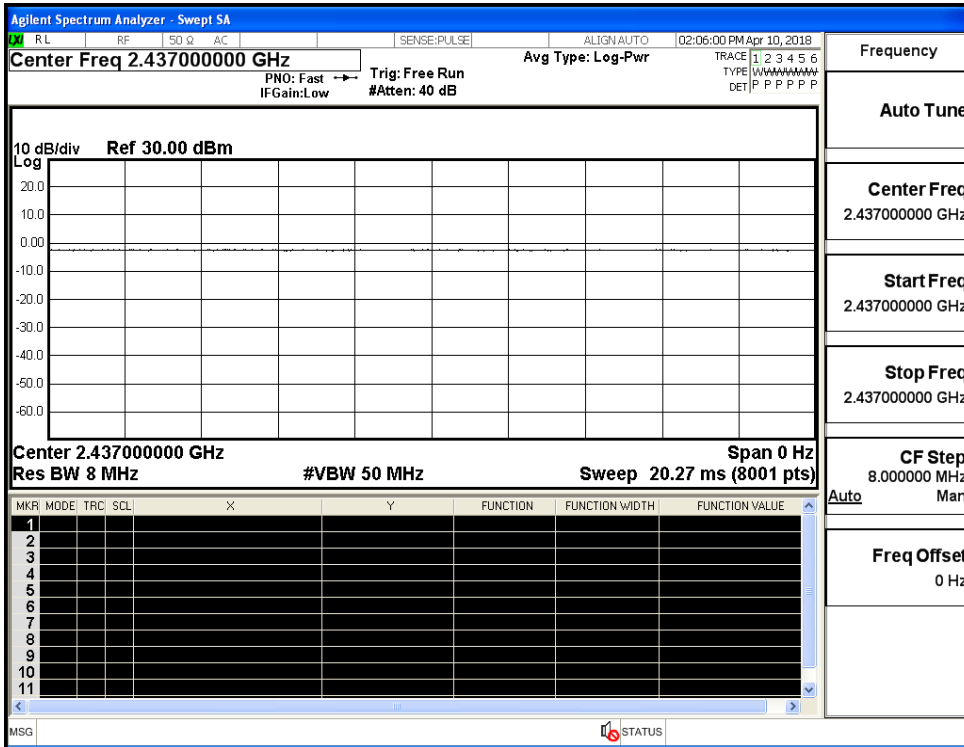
Agilent Spectrum Analyzer - Swept SA

LXI RL | RF | 50 Ω AC | SENSE:PULSE | ALIGN AUTO | 02:06:00 PM Apr 10, 2018

Center Freq 2.437000000 GHz

PNO: Fast
IFGain:Low

Trig: Free Run
#Atten: 40 dB

Avg Type: Log-Pwr

TRACE 1 2 3 4 5 6
TYPE WWWWWW
DET P P P P P P

10 dB/div Ref 30.00 dBm
Log

20.0
10.0
0.00
-10.0
-20.0
-30.0
-40.0
-50.0
-60.0

Center 2.437000000 GHz
Res BW 8 MHz
#VBW 50 MHz
Span 0 Hz
Sweep 20.27 ms (8001 pts)

| MKR | MODE | TRC | SCL | X | Y | FUNCTION | FUNCTION WIDTH | FUNCTION VALUE |
|---|---|---|---|---|---|---|---|---|
| 1 | | | | | | | | |
| 2 | | | | | | | | |
| 3 | | | | | | | | |
| 4 | | | | | | | | |
| 5 | | | | | | | | |
| 6 | | | | | | | | |
| 7 | | | | | | | | |
| 8 | | | | | | | | |
| 9 | | | | | | | | |
| 10 | | | | | | | | |
| 11 | | | | | | | | |

MSG
STATUS

Frequency

Auto Tune

Center Freq
2.437000000 GHz

Start Freq
2.437000000 GHz

Stop Freq
2.437000000 GHz

CF Step
8.000000 MHz
Auto Man

Freq Offset
0 Hz